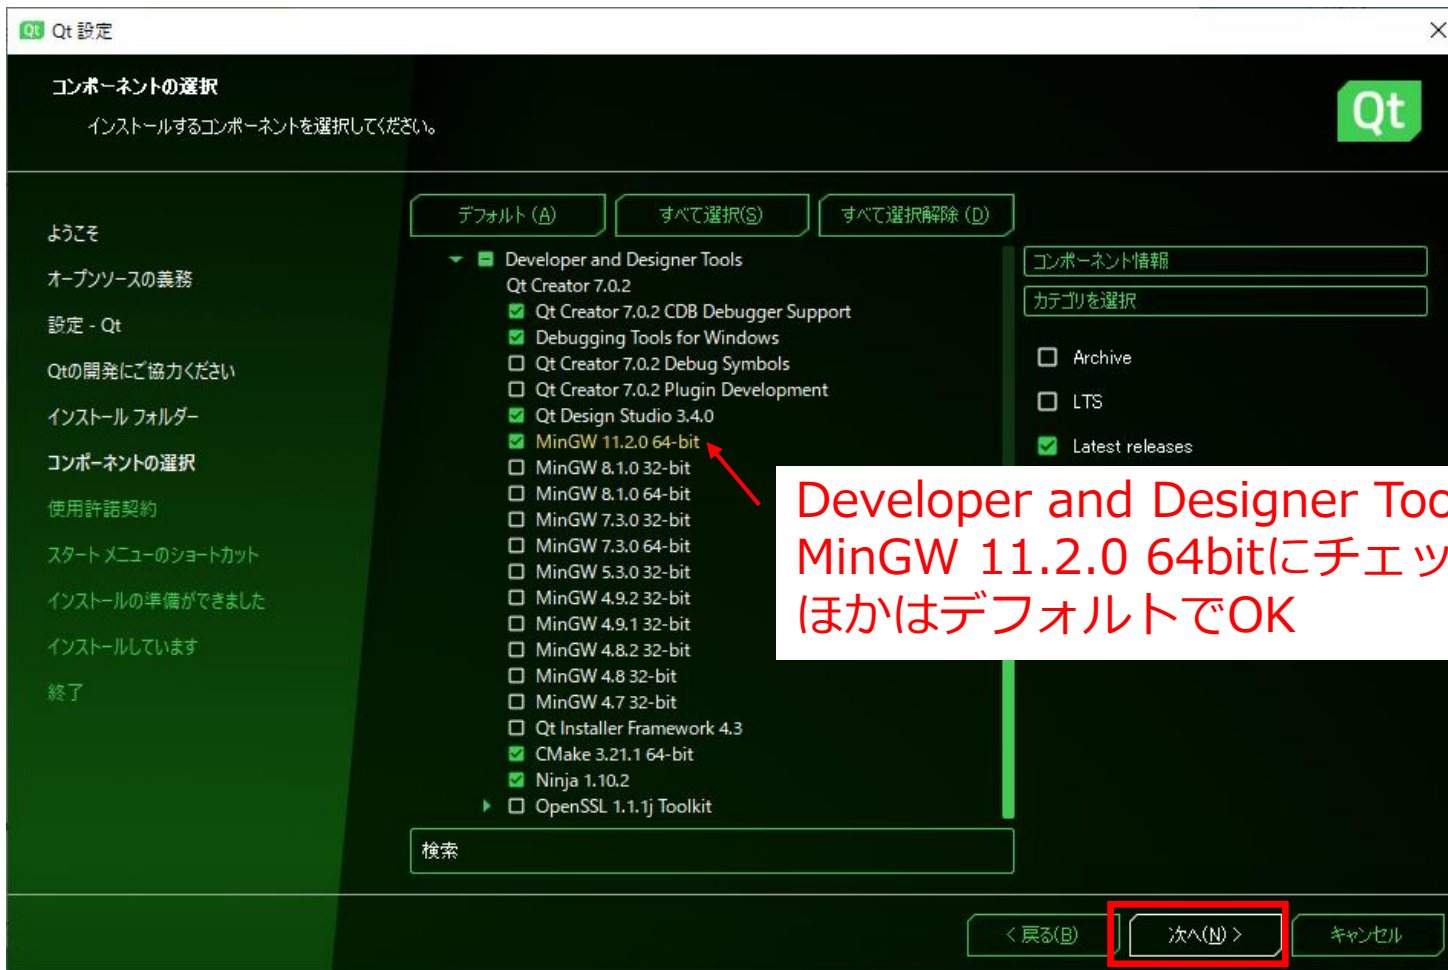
Qt 設定

コンポーネントの選択
インストールするコンポーネントを選択してください。

Qt

ようこそ
オープンソースの義務
設定 - Qt
Qtの開発にご協力ください
インストール フォルダー
コンポーネントの選択
使用許諾契約
スタート メニューのショートカット
インストールの準備ができました
インストールしています
終了

デフォルト (A)
すべて選択(S)
すべて選択解除 (D)

Developer and Designer Tools
Qt Creator 7.0.2
Qt Creator 7.0.2 CDB Debugger Support
Debugging Tools for Windows
Qt Creator 7.0.2 Debug Symbols
Qt Creator 7.0.2 Plugin Development
Qt Design Studio 3.4.0
MinGW 11.2.0 64-bit
MinGW 8.1.0 32-bit
MinGW 8.1.0 64-bit
MinGW 7.3.0 32-bit
MinGW 7.3.0 64-bit
MinGW 5.3.0 32-bit
MinGW 4.9.2 32-bit
MinGW 4.9.1 32-bit
MinGW 4.8.2 32-bit
MinGW 4.8 32-bit
MinGW 4.7 32-bit
Qt Installer Framework 4.3
CMake 3.21.1 64-bit
Ninja 1.10.2
OpenSSL 1.1.1j Toolkit

検索

コンポーネント情報
カテゴリを選択
Archive
LTS
Latest releases

Developer and Designer Too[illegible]
MinGW 11.2.0 64bitにチェッ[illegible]
ほかはデフォルトでOK

< 戻る(B)
次へ(N) >
キャンセル